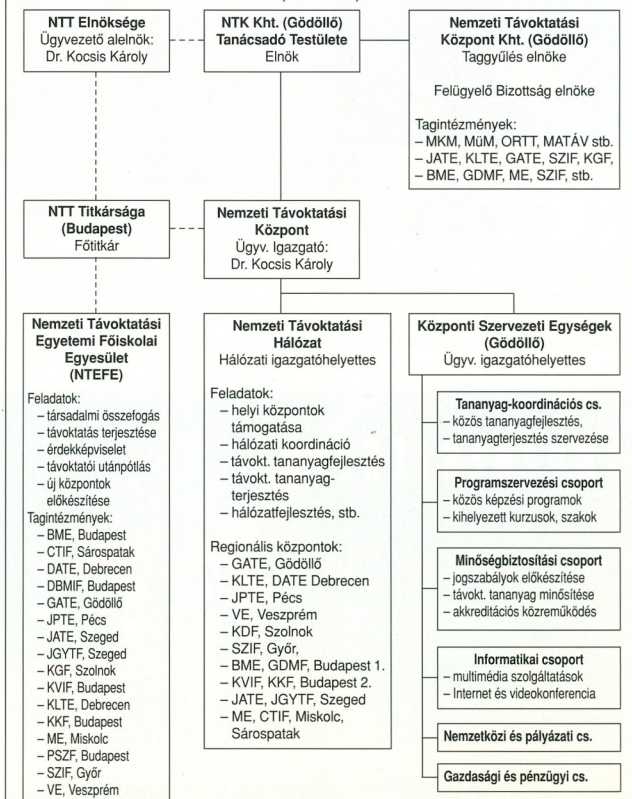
NTT Elnöksége
Ügyvezető alelnök:
Dr. Kocsis Károly

NTK Kht. (Gödöllő)
Tanácsadó Testülete
Elnök

Nemzeti Távoktatási
Központ Kht. (Gödöllő)
Taggyűlés elnöke

Felügyelő Bizottság elnöke

Tagintézmények:
– MKM, MüM, ORTT, MATÁV stb.
– JATE, KLTE, GATE, SZIF, KGF,
– BME, GDMF, ME, SZIF, stb.

NTT Titkársága
(Budapest)
Főtitkár

Nemzeti Távoktatási
Központ
Ügyv. Igazgató:
Dr. Kocsis Károly

Nemzeti Távoktatási
Egyetemi Főiskolai
Egyesület
(NTEFE)

Feladatok:
– társadalmi összefogás
– távoktatás terjesztése
– érdekképviselet
– távoktatói utánpótlás
– új központok előkészítése
Tagintézmények:
– BME, Budapest
– CTIF, Sárospatak
– DATE, Debrecen
– DBMIF, Budapest
– GATE, Gödöllő
– JPTE, Pécs
– JATE, Szeged
– JGYTF, Szeged
– KGF, Szolnok
– KVIF, Budapest
– KLTE, Debrecen
– KKF, Budapest
– ME, Miskolc
– PSZF, Budapest
– SZIF, Győr
– VE, Veszprém

Nemzeti Távoktatási
Hálózat
Hálózati igazgatóhelyettes

Feladatok:
– helyi központok támogatása
– hálózati koordináció
– távokt. tananyagfejlesztés
– távokt. tananyagterjesztés
– hálózatfejlesztés, stb.

Regionális központok:
– GATE, Gödöllő
– KLTE, DATE Debrecen
– JPTE, Pécs
– VE, Veszprém
– KDF, Szolnok
– SZIF, Győr
– BME, GDMF, Budapest 1.
– KVIF, KKF, Budapest 2.
– JATE, JGYTF, Szeged
– ME, CTIF, Miskolc, Sárospatak

Központi Szervezeti Egységek
(Gödöllő)
Ügyv. igazgatóhelyettes

Tananyag-koordinációs cs.
– közös tananyagfejlesztés,
– tananyagterjesztés szervezése

Programszervezési csoport
– közös képzési programok
– kihelyezett kurzusok, szakok

Minőségbiztosítási csoport
– jogszabályok előkészítése
– távokt. tananyag minősítése
– akkreditációs közreműködés

Informatikai csoport
– multimédia szolgáltatások
– Internet és videokonferencia

Nemzetközi és pályázati cs.

Gazdasági és pénzügyi cs.